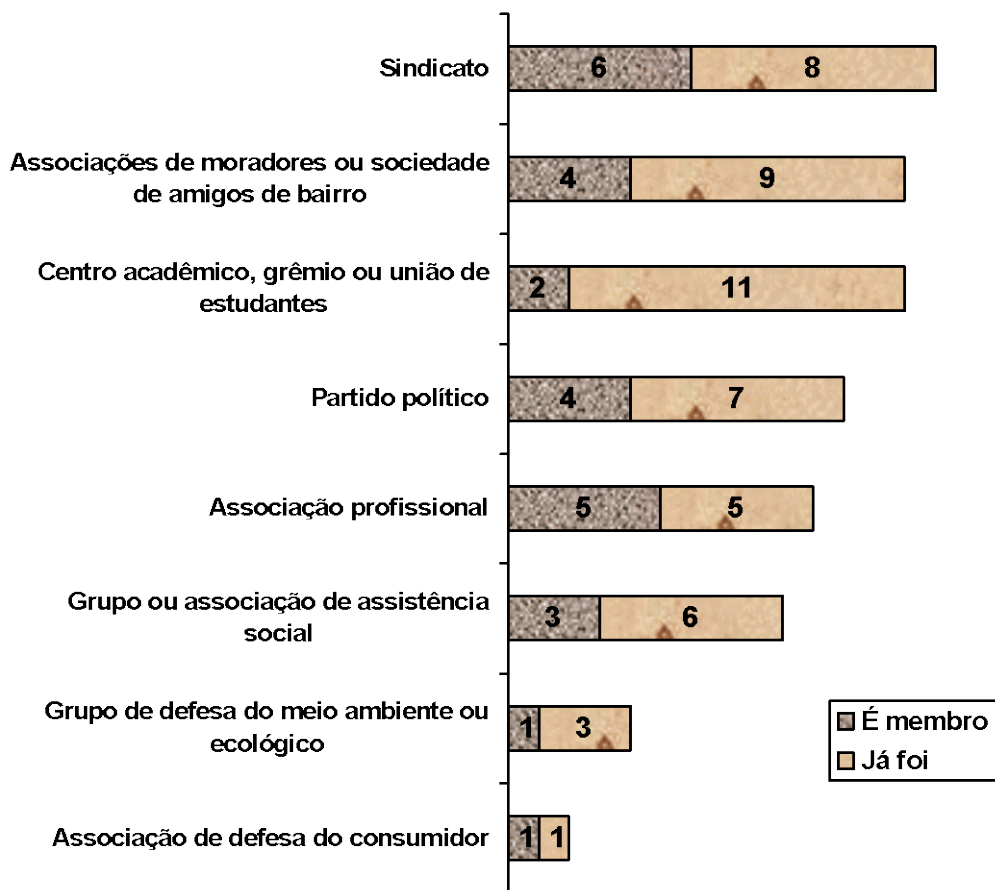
Sindicato 6 8

Associações de moradores ou sociedade de amigos de bairro 4 9

Centro acadêmico, grêmio ou união de estudantes 2 11

Partido político 4 7

Associação profissional 5 5

Grupo ou associação de assistência social 3 6

Grupo de defesa do meio ambiente ou ecológico 1 3

Associação de defesa do consumidor 1 1

É membro
Já foi